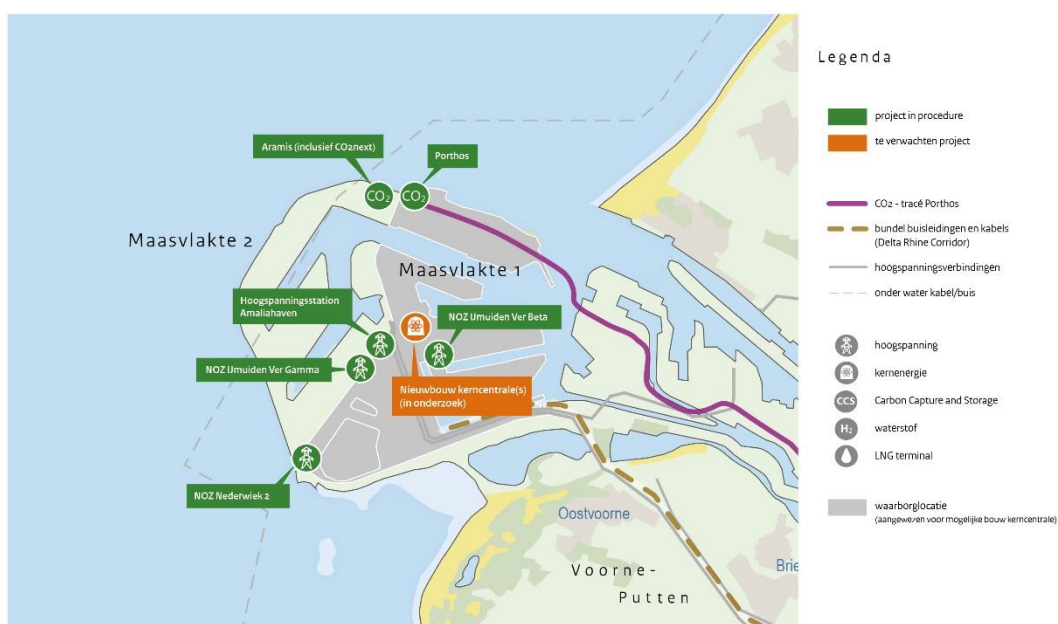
Aramis (inclusief CO2next)

Porthos

$CO_2$ $CO_2$

Maasvlakte 2

Maasvlakte 1

Hoogspanningsstation Amaliahaven

NOZ IJmuiden Ver Beta

NOZ IJmuiden Ver Gamma

Nieuwbouw kerncentrale(s) (in onderzoek)

NOZ Nederwiek 2

Oostvoorne

Voorne-Putten

Brie

Legenda

project in procedure

te verwachten project

$CO_2$ - tracé Porthos

bundel buisleidingen en kabels (Delta Rhine Corridor)

hoogspanningsverbindingen

onder water kabel/buis

hoogspanning

kernenergie

CCS Carbon Capture and Storage

$H_2$ waterstof

LNG terminal

waarborglocatie (aangewezen voor mogelijke bouw kerncentrale)